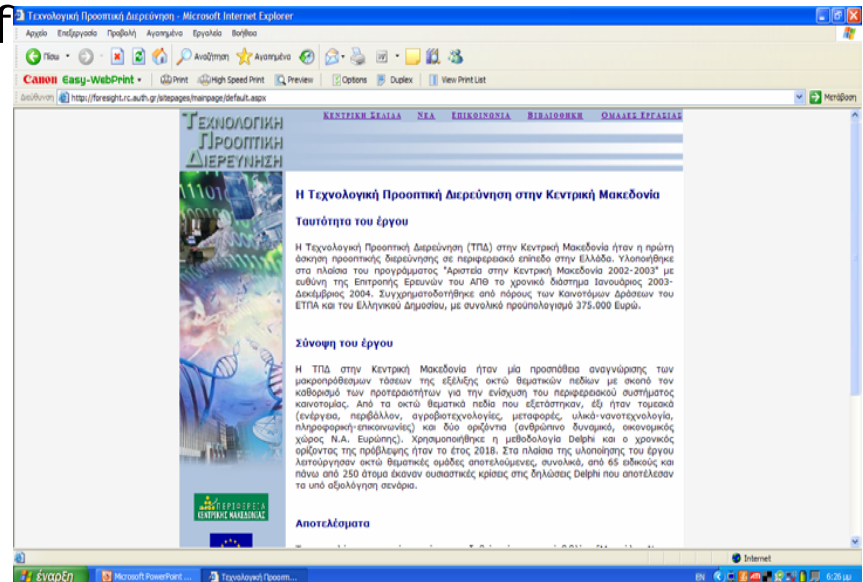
Τεχνολογική Προοπτική Διερεύνηση - Microsoft Internet Explorer

Αρχείο Επεξεργασία Προβολή Αγαπημένα Εργαλεία Βοήθεια

Πίσω Αναζήτηση Αγαπημένα

Canon Easy-WebPrint Print High Speed Print Preview Options Duplex View Print List

Διεύθυνση http://foresight.rc.auth.gr/sitepages/mainpage/default.aspx Μετάβαση

ΤΕΧΝΟΛΟΓΙΚΗ ΠΡΟΟΠΤΙΚΗ ΔΙΕΡΕΥΝΗΣΗ

ΚΕΝΤΡΙΚΗ ΣΕΛΙΔΑ ΝΕΑ ΕΠΙΚΟΙΝΩΝΙΑ ΒΙΒΛΙΟΘΗΚΗ ΟΜΑΔΕΣ ΕΡΓΑΣΙΑΣ

Η Τεχνολογική Προοπτική Διερεύνηση στην Κεντρική Μακεδονία

Ταυτότητα του έργου

Η Τεχνολογική Προοπτική Διερεύνηση (ΤΠΔ) στην Κεντρική Μακεδονία ήταν η πρώτη άσκηση προοπτικής διερεύνησης σε περιφερειακό επίπεδο στην Ελλάδα. Υλοποιήθηκε στα πλαίσια του προγράμματος "Αριστεία στην Κεντρική Μακεδονία 2002-2003" με ευθύνη της Επιτροπής Ερευνών του ΑΠΘ το χρονικό διάστημα Ιανουάριος 2003-Δεκέμβριος 2004. Συγχρηματοδοτήθηκε από πόρους των Καινοτόμων Δράσεων του ΕΤΠΑ και του Ελληνικού Δημοσίου, με συνολικό προϋπολογισμό 375.000 Ευρώ.

Σύνοψη του έργου

Η ΤΠΔ στην Κεντρική Μακεδονία ήταν μία προσπάθεια αναγνώρισης των μακροπρόθεσμων τάσεων της εξέλιξης οκτώ θεματικών πεδίων με σκοπό τον καθορισμό των προτεραιοτήτων για την ενίσχυση του περιφερειακού συστήματος καινοτομίας. Από τα οκτώ θεματικά πεδία που εξετάστηκαν, έξι ήταν τομεακά (ενέργεια, περιβάλλον, αγροβιοτεχνολογίες, μεταφορές, υλικά-νανοτεχνολογία, πληροφορική-επικοινωνίες) και δύο οριζόντια (ανθρώπινο δυναμικό, οικονομικός χώρος Ν.Α. Ευρώπης). Χρησιμοποιήθηκε η μεθοδολογία Delphi και ο χρονικός ορίζοντας της πρόβλεψης ήταν το έτος 2018. Στα πλαίσια της υλοποίησης του έργου λειτούργησαν οκτώ θεματικές ομάδες αποτελούμενες, συνολικά, από 65 ειδικούς και πάνω από 250 άτομα έκαναν ουσιαστικές κρίσεις στις δηλώσεις Delphi που αποτέλεσαν τα υπό αξιολόγηση σενάρια.

Αποτελέσματα

ΠΕΡΙΦΕΡΕΙΑ ΚΕΝΤΡΙΚΗΣ ΜΑΚΕΔΟΝΙΑΣ

Internet

έναρξη Microsoft PowerPoint ... Τεχνολογική Προοπτ... EN 6:26 μμ